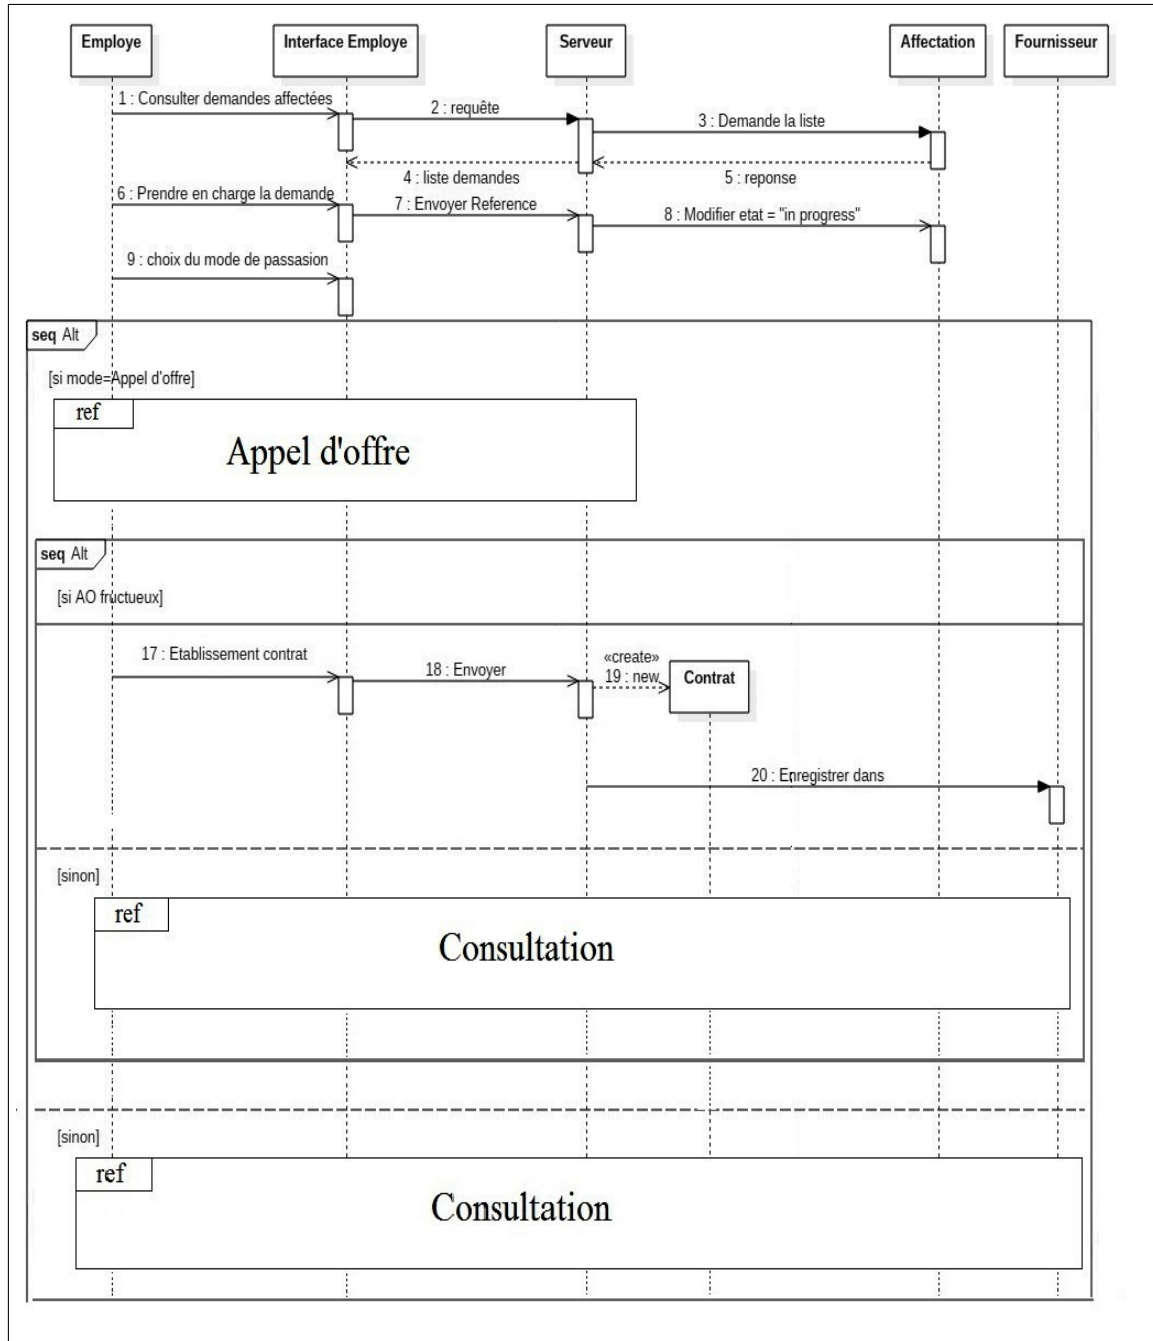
Employe

Interface Employe

Serveur

Affectation

Fournisseur

1 : Consulter demandes affectées

2 : requête

3 : Demande la liste

4 : liste demandes

5 : reponse

6 : Prendre en charge la demande

7 : Envoyer Reference

8 : Modifier etat = "in progress"

9 : choix du mode de passasion

seq Alt

[si mode=Appel d'offre]

ref

Appel d'offre

seq Alt

[si AO fructueux]

17 : Etablissement contrat

18 : Envoyer

«create»
19 : new

Contrat

20 : Enregistrer dans

[sinon]

ref

Consultation

[sinon]

ref

Consultation